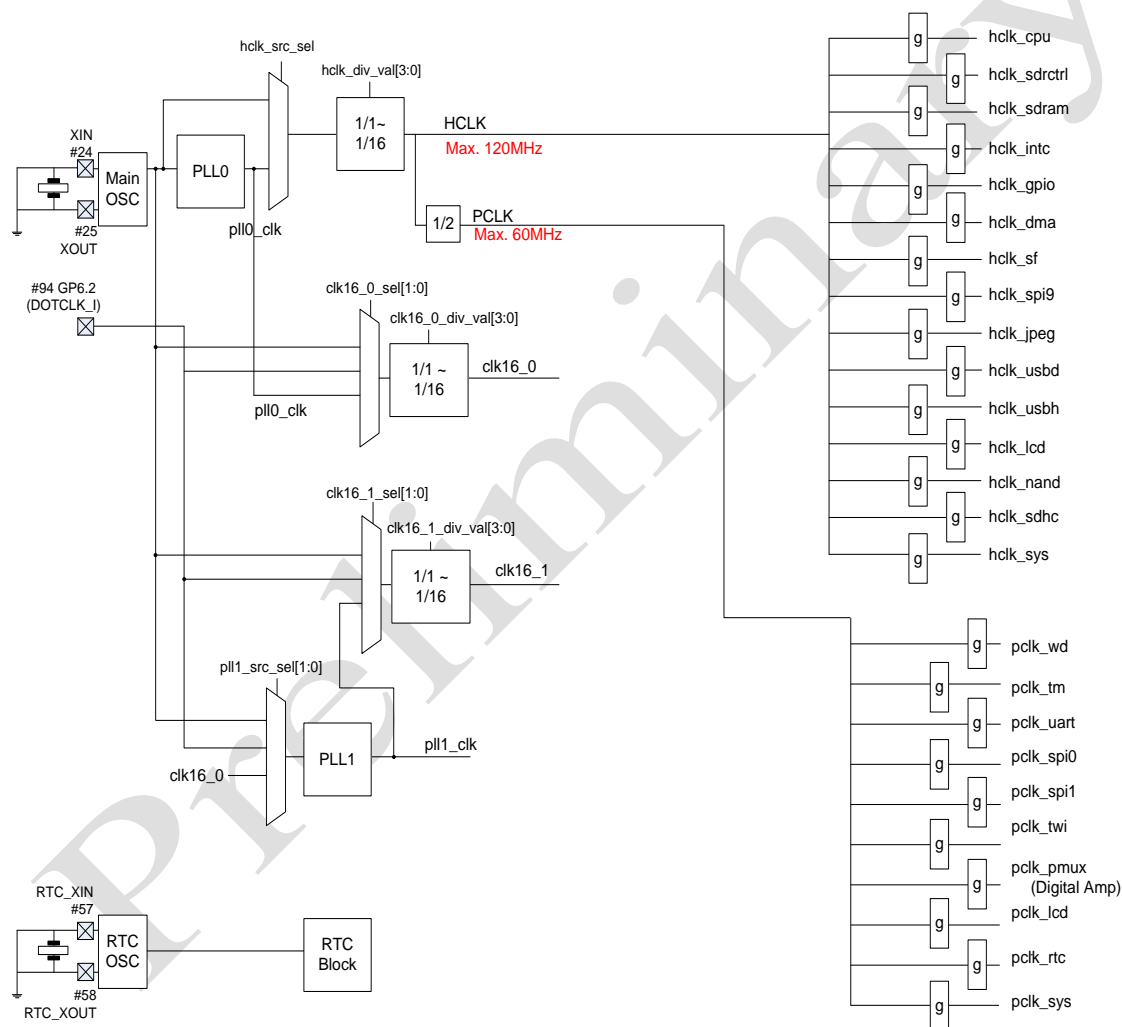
hclk_src_sel
hclk_div_val[3:0]
XIN
#24
Main OSC
#25
XOUT
PLL0
pll0_clk
1/1~ 1/16
HCLK
Max. 120MHz
1/2
PCLK
Max. 60MHz
g hclk_cpu
g hclk_sdrctrl
g hclk_sdram
g hclk_intc
g hclk_gpio
g hclk_dma
g hclk_sf
g hclk_spi9
g hclk_jpeg
g hclk_usbd
g hclk_usbh
g hclk_lcd
g hclk_nand
g hclk_sdhc
g hclk_sys
#94 GP6.2
(DOTCLK_I)
clk16_0_sel[1:0]
clk16_0_div_val[3:0]
1/1 ~ 1/16
clk16_0
pll0_clk
clk16_1_sel[1:0]
clk16_1_div_val[3:0]
1/1 ~ 1/16
clk16_1
pll1_src_sel[1:0]
PLL1
pll1_clk
clk16_0
g pclk_wd
g pclk_tm
g pclk_uart
g pclk_spi0
g pclk_spi1
g pclk_twi
g pclk_pmux
(Digital Amp)
g pclk_lcd
g pclk_rtc
g pclk_sys
RTC_XIN
#57
RTC OSC
#58
RTC_XOUT
RTC Block
Preliminary